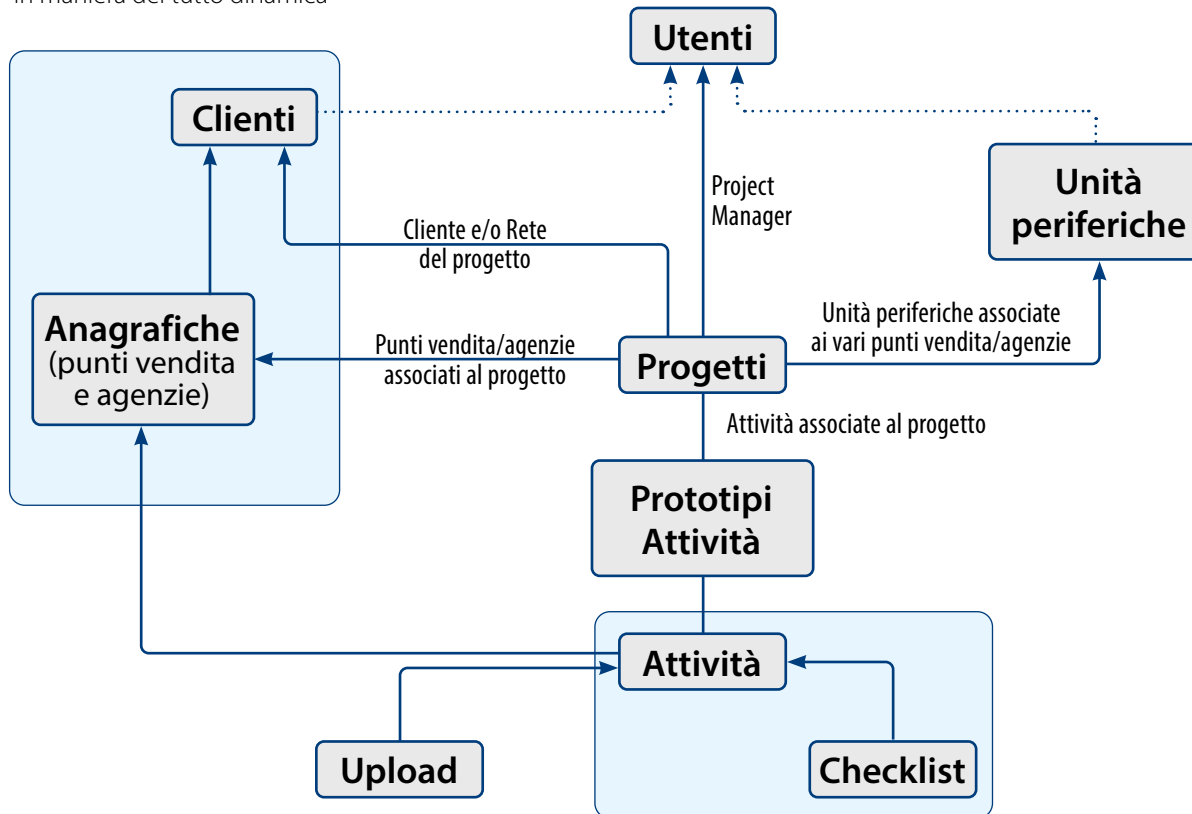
in maniera del tutto dinamica

Utenti

Clienti

Project Manager

Unità periferiche

Cliente e/o Rete del progetto

Anagrafiche (punti vendita e agenzie)

Punti vendita/agenzie associati al progetto

Progetti

Unità periferiche associate ai vari punti vendita/agenzie

Attività associate al progetto

Prototipi Attività

Attività

Upload

Checklist